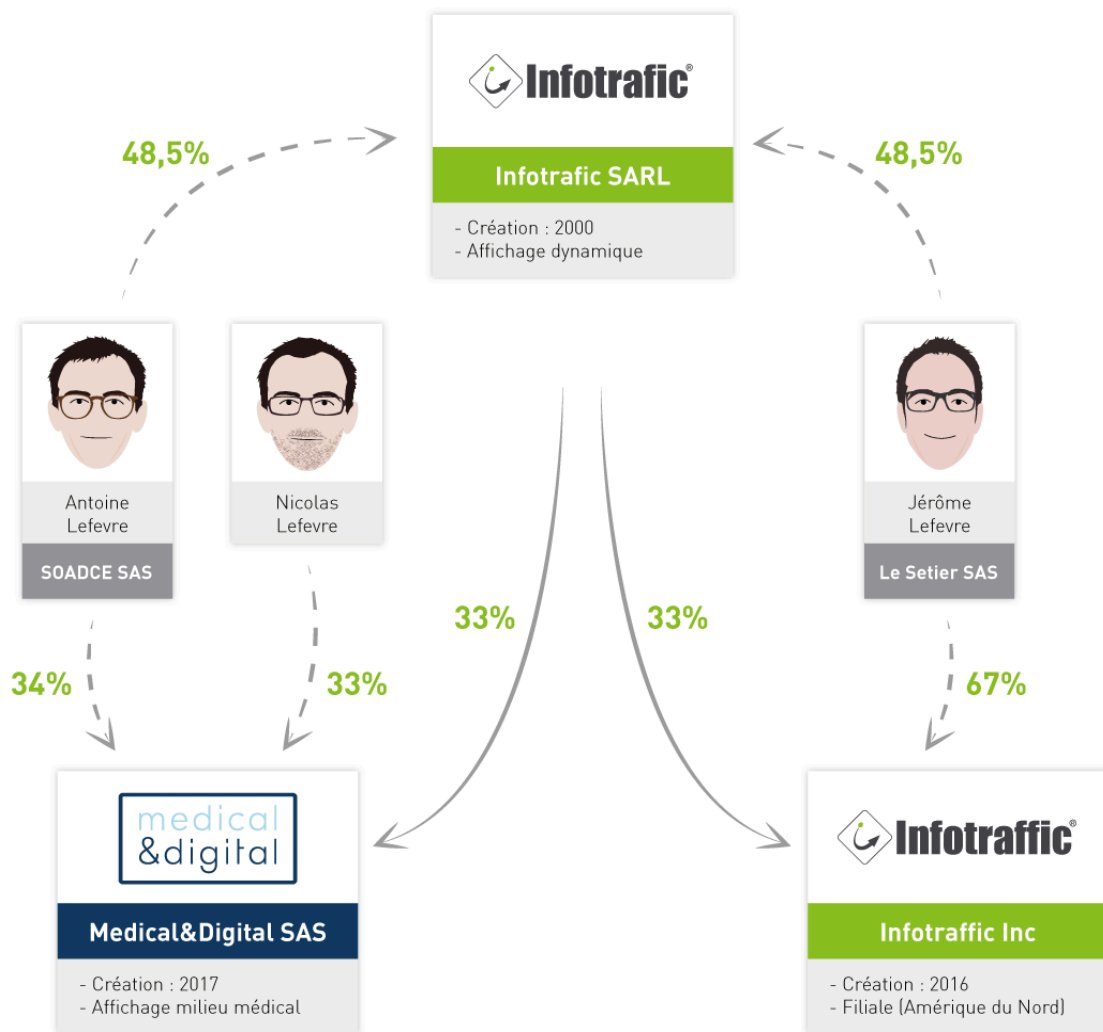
Infotrafic®

Infotrafic SARL

- Création : 2000
- Affichage dynamique

48,5%

48,5%

Antoine Lefevre

SOADCE SAS

Nicolas Lefevre

Jérôme Lefevre

Le Setier SAS

34%

33%

33%

33%

67%

medical &digital

Medical&Digital SAS

- Création : 2017
- Affichage milieu médical

Infotraffic®

Infotraffic Inc

- Création : 2016
- Filiale (Amérique du Nord)